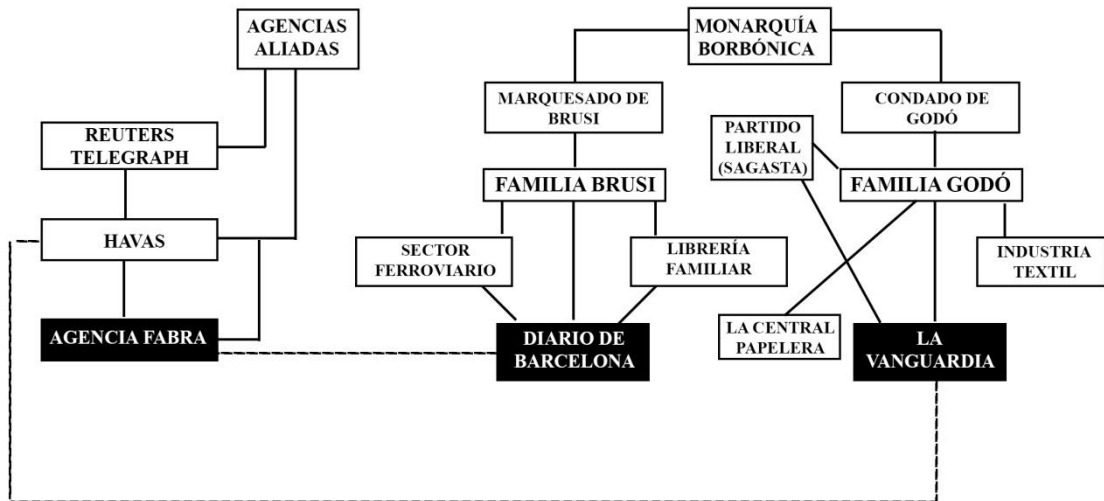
AGENCIAS ALIADAS

MONARQUÍA BORBÓNICA

MARQUESADO DE BRUSI

CONDADO DE GODÓ

REUTERS TELEGRAPH

PARTIDO LIBERAL (SAGASTA)

FAMILIA BRUSI

FAMILIA GODÓ

HAVAS

SECTOR FERROVIARIO

LIBRERÍA FAMILIAR

INDUSTRIA TEXTIL

AGENCIA FABRA

DIARIO DE BARCELONA

LA CENTRAL PAPELERA

LA VANGUARDIA